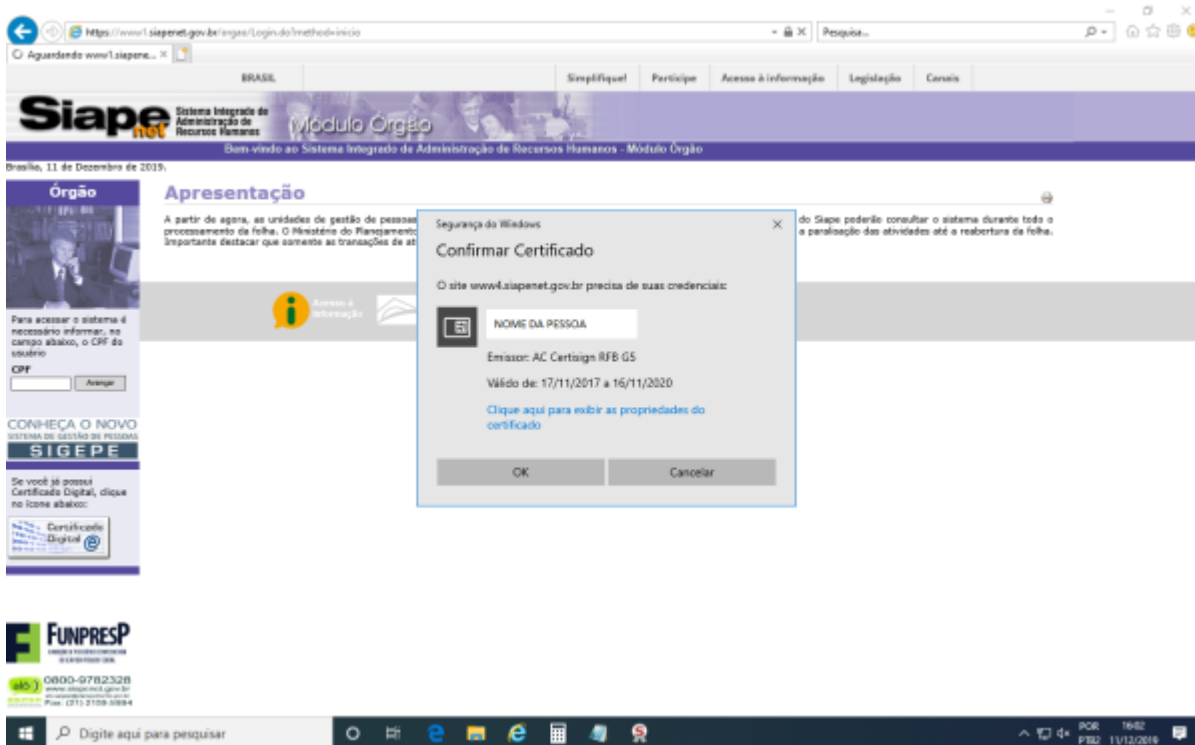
https://www1.siapenet.gov.br/orgao/Login.do?method=inicio

Pesquisa...

Aguardando www1.siapene...

BRASIL | Simplifique! | Participe | Acesso à informação | Legislação | Canais

Siape net Sistema Integrado de Administração de Recursos Humanos Módulo Órgão

Bem-vindo ao Sistema Integrado de Administração de Recursos Humanos - Módulo Órgão

Brasília, 11 de Dezembro de 2019.

Órgão

Apresentação

A partir de agora, as unidades de gestão de pessoas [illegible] do Siape poderão consultar o sistema durante todo o processamento da folha. O Ministério do Planejamento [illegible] a paralisação das atividades até a reabertura da folha. Importante destacar que somente as transações de at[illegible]

Acesso à Informação

Para acessar o sistema é necessário informar, no campo abaixo, o CPF do usuário

CPF

Avançar

CONHEÇA O NOVO SISTEMA DE GESTÃO DE PESSOAS SIGEPE

Se você já possui Certificado Digital, clique no ícone abaixo:

Certificado Digital

FUNPRESP

alô 0800-9782328 www.siapenet.gov.br Fax: (21) 2109-5984

Segurança do Windows

Confirmar Certificado

O site www4.siapenet.gov.br precisa de suas credenciais:

NOME DA PESSOA

Emissor: AC Certisign RFB G5

Válido de: 17/11/2017 a 16/11/2020

Clique aqui para exibir as propriedades do certificado

OK

Cancelar

Digite aqui para pesquisar

POR PTB2 16:02 11/12/2019